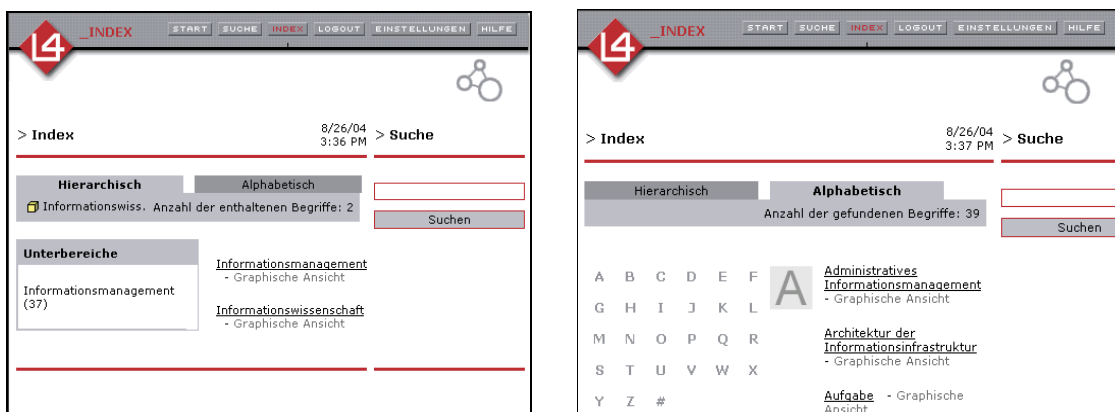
L4 _INDEX

START SUCHE INDEX LOGOUT EINSTELLUNGEN HILFE

> Index

8/26/04
3:36 PM

> Suche

Hierarchisch

Alphabetisch

Informationswiss. Anzahl der enthaltenen Begriffe: 2

Suchen

Unterbereiche

Informationsmanagement (37)

Informationsmanagement
- Graphische Ansicht

Informationswissenschaft
- Graphische Ansicht

L4 _INDEX

START SUCHE INDEX LOGOUT EINSTELLUNGEN HILFE

> Index

8/26/04
3:37 PM

> Suche

Hierarchisch

Alphabetisch

Anzahl der gefundenen Begriffe: 39

Suchen

A B C D E F
G H I J K L
M N O P Q R
S T U V W X
Y Z #

A

Administratives Informationsmanagement
- Graphische Ansicht

Architektur der Informationsinfrastruktur
- Graphische Ansicht

Aufgabe - Graphische Ansicht